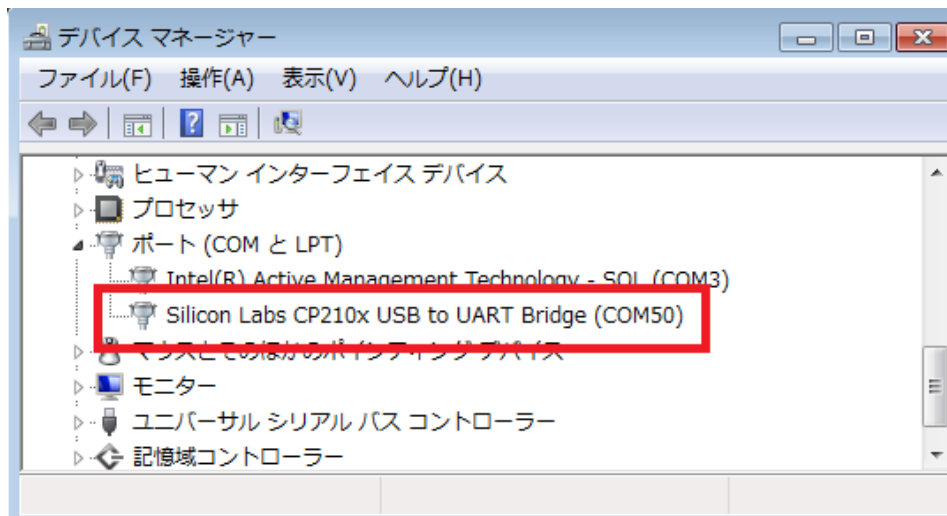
デバイス マネージャー

ファイル(F) 操作(A) 表示(V) ヘルプ(H)

ヒューマン インターフェイス デバイス
プロセッサ
ポート (COM と LPT)
Intel(R) Active Management Technology - SOL (COM3)
Silicon Labs CP210x USB to UART Bridge (COM50)
マウスとそのほかのポインティング デバイス
モニター
ユニバーサル シリアル バス コントローラー
記憶域コントローラー